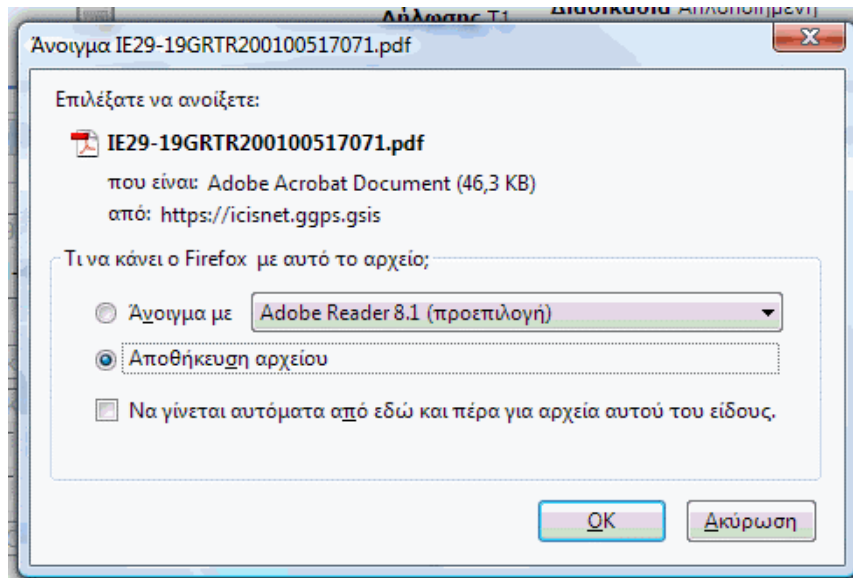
Δήλωσης Τ1
Διαδικασία Απλοποιημένη

Άνοιγμα IE29-19GRTR200100517071.pdf

Επιλέξατε να ανοίξετε:

IE29-19GRTR200100517071.pdf

που είναι: Adobe Acrobat Document (46,3 KB)
από: https://icisnet.ggps.gsis

Τι να κάνει ο Firefox με αυτό το αρχείο;

Άνοιγμα με Adobe Reader 8.1 (προεπιλογή)

Αποθήκευση αρχείου

Να γίνεται αυτόματα από εδώ και πέρα για αρχεία αυτού του είδους.

OK
Ακύρωση